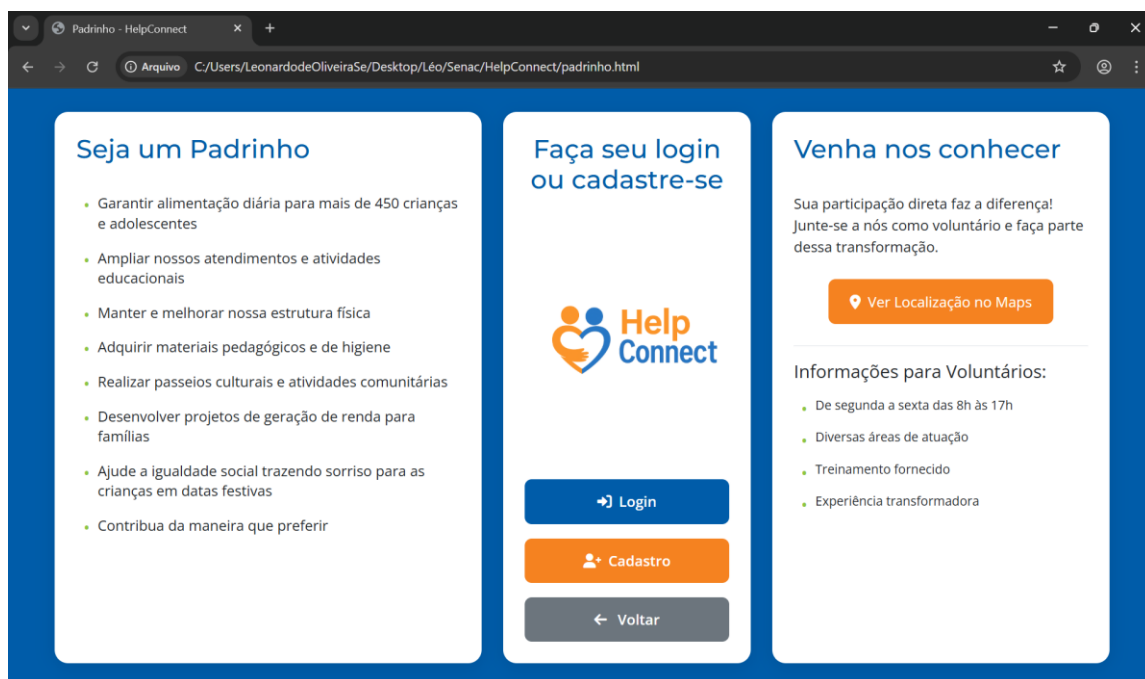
Padrinho - HelpConnect

Arquivo C:/Users/LeonardodeOliveiraSe/Desktop/Léo/Senac/HelpConnect/padrinho.html

Seja um Padrinho

- Garantir alimentação diária para mais de 450 crianças e adolescentes
- Ampliar nossos atendimentos e atividades educacionais
- Manter e melhorar nossa estrutura física
- Adquirir materiais pedagógicos e de higiene
- Realizar passeios culturais e atividades comunitárias
- Desenvolver projetos de geração de renda para famílias
- Ajude a igualdade social trazendo sorriso para as crianças em datas festivas
- Contribua da maneira que preferir

Faça seu login ou cadastre-se

Help Connect

Login

Cadastro

Voltar

Venha nos conhecer

Sua participação direta faz a diferença! Junte-se a nós como voluntário e faça parte dessa transformação.

Ver Localização no Maps

Informações para Voluntários:

- De segunda a sexta das 8h às 17h
- Diversas áreas de atuação
- Treinamento fornecido
- Experiência transformadora